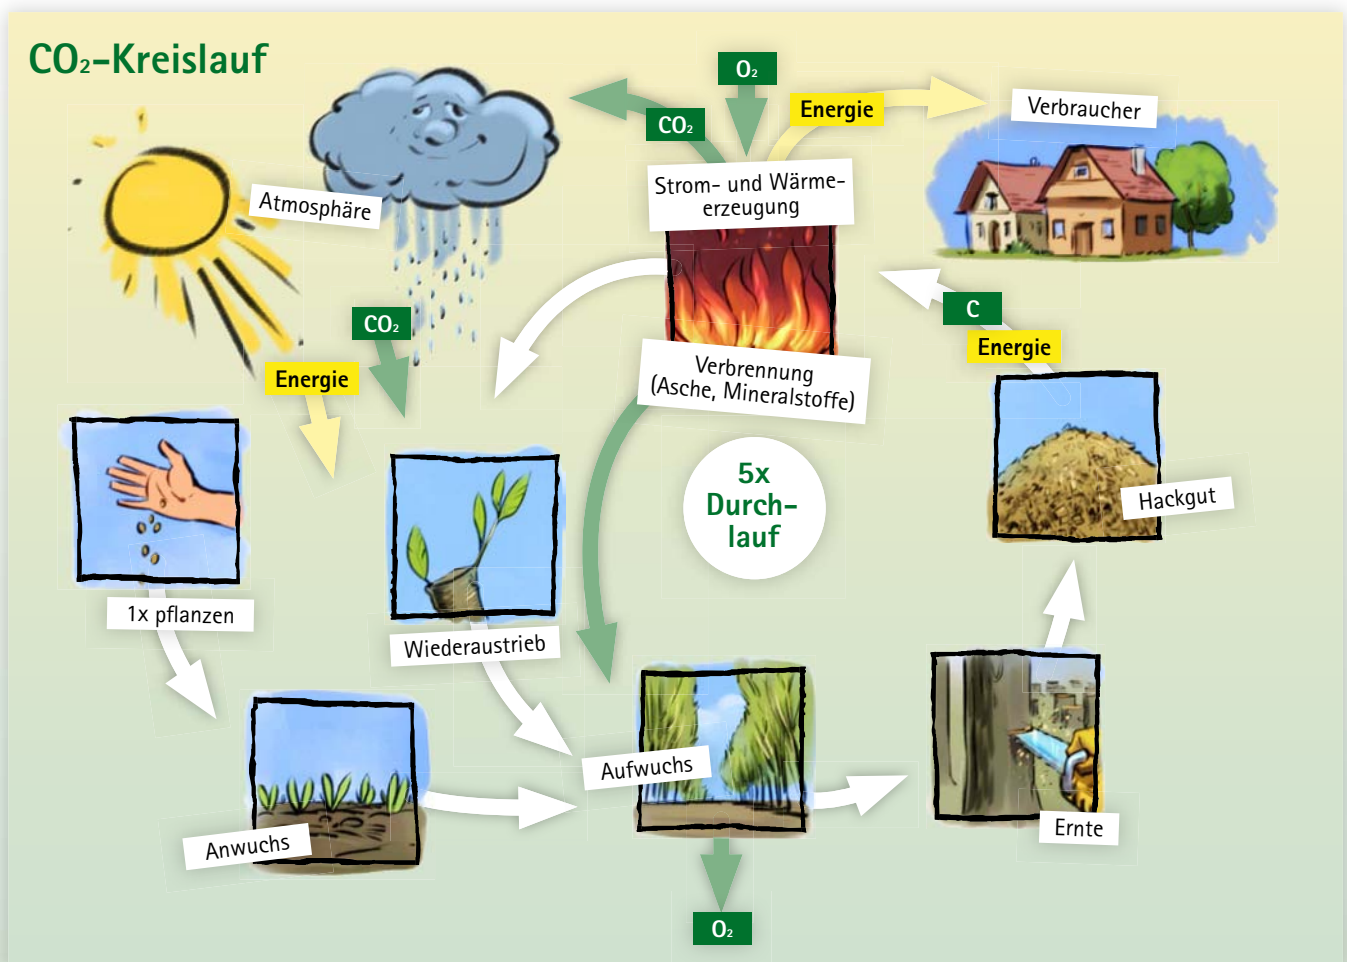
$CO_2$-Kreislauf

$O_2$

$CO_2$

Energie

Verbraucher

Atmosphäre

Strom- und Wärmeerzeugung

$CO_2$

C

Energie

Energie

Verbrennung (Asche, Mineralstoffe)

5x Durchlauf

Hackgut

1x pflanzen

Wiederaustrieb

Aufwuchs

Anwuchs

Ernte

$O_2$